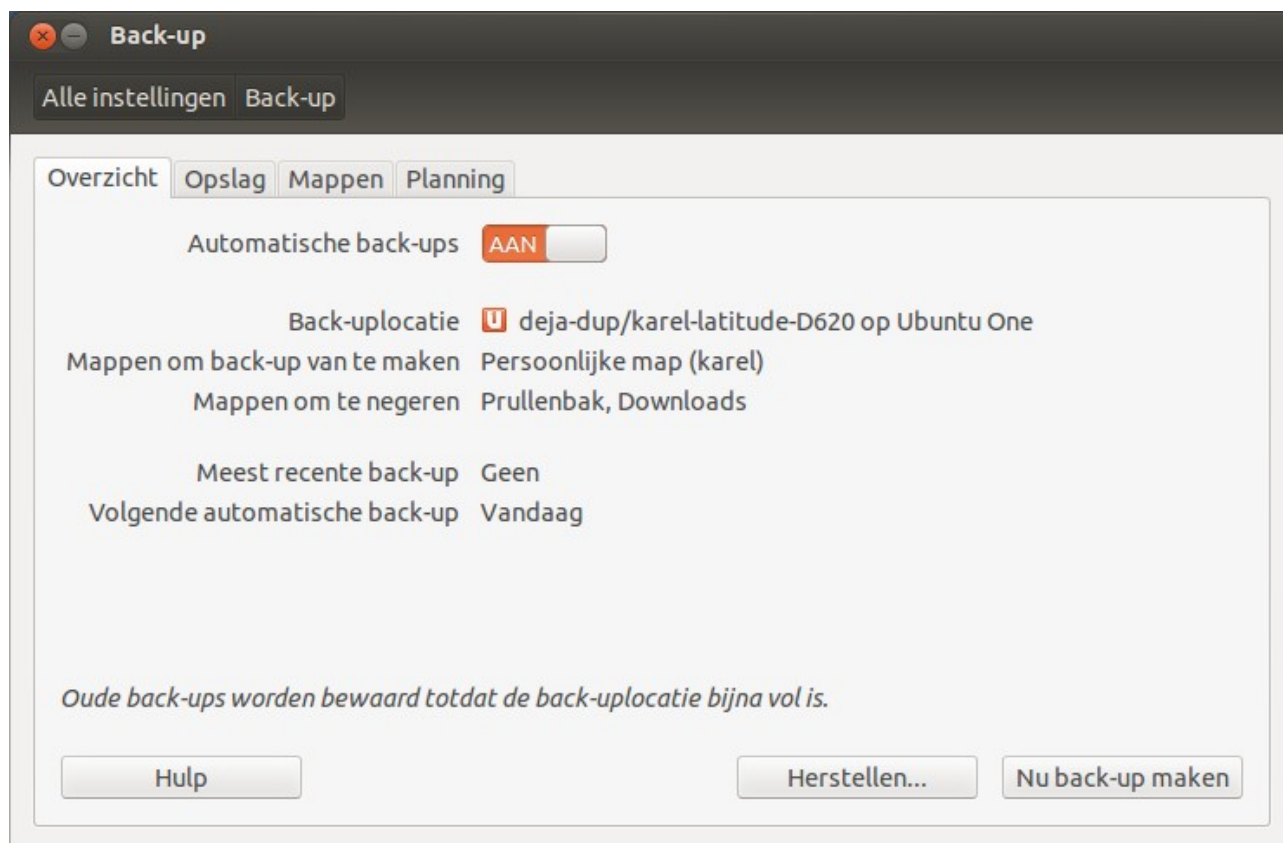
Back-up

Alle instellingen Back-up

Overzicht Opslag Mappen Planning

Automatische back-ups AAN

Back-uplocatie deja-dup/karel-latitude-D620 op Ubuntu One
Mappen om back-up van te maken Persoonlijke map (karel)
Mappen om te negeren Prullenbak, Downloads

Meest recente back-up Geen
Volgende automatische back-up Vandaag

Oude back-ups worden bewaard totdat de back-uplocatie bijna vol is.

Hulp

Herstellen...

Nu back-up maken